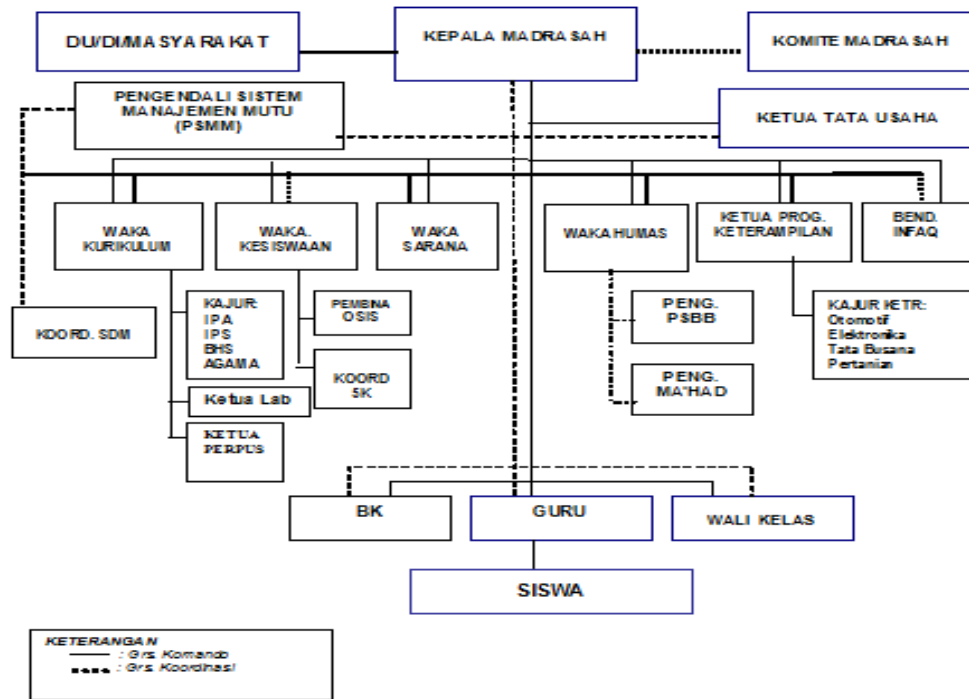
DU/DI/MASYARAKAT

KEPALA MADRASAH

KOMITE MADRASAH

PENGENDALI SISTEM MANAJEMEN MUTU (PSMM)

KETUA TATA USAHA

WAKA KURIKULUM

WAKA. KESISWAAN

WAKA SARANA

WAKA HUMAS

KETUA PROG. KETERAMPILAN

BEND. INFAQ

KOORD. SDM

KAJUR: IPA IPS BHS AGAMA

Ketua Lab

KETUA PERPUS

PEMBINA OSIS

KOORD 5K

PENG. PSBB

PENG. MA'HAD

KAJUR KETR: Otomotif Elektronika Tata Busana Pertanian

BK

GURU

WALI KELAS

SISWA

KETERANGAN
: Grs Komando
: Grs Koordinasi